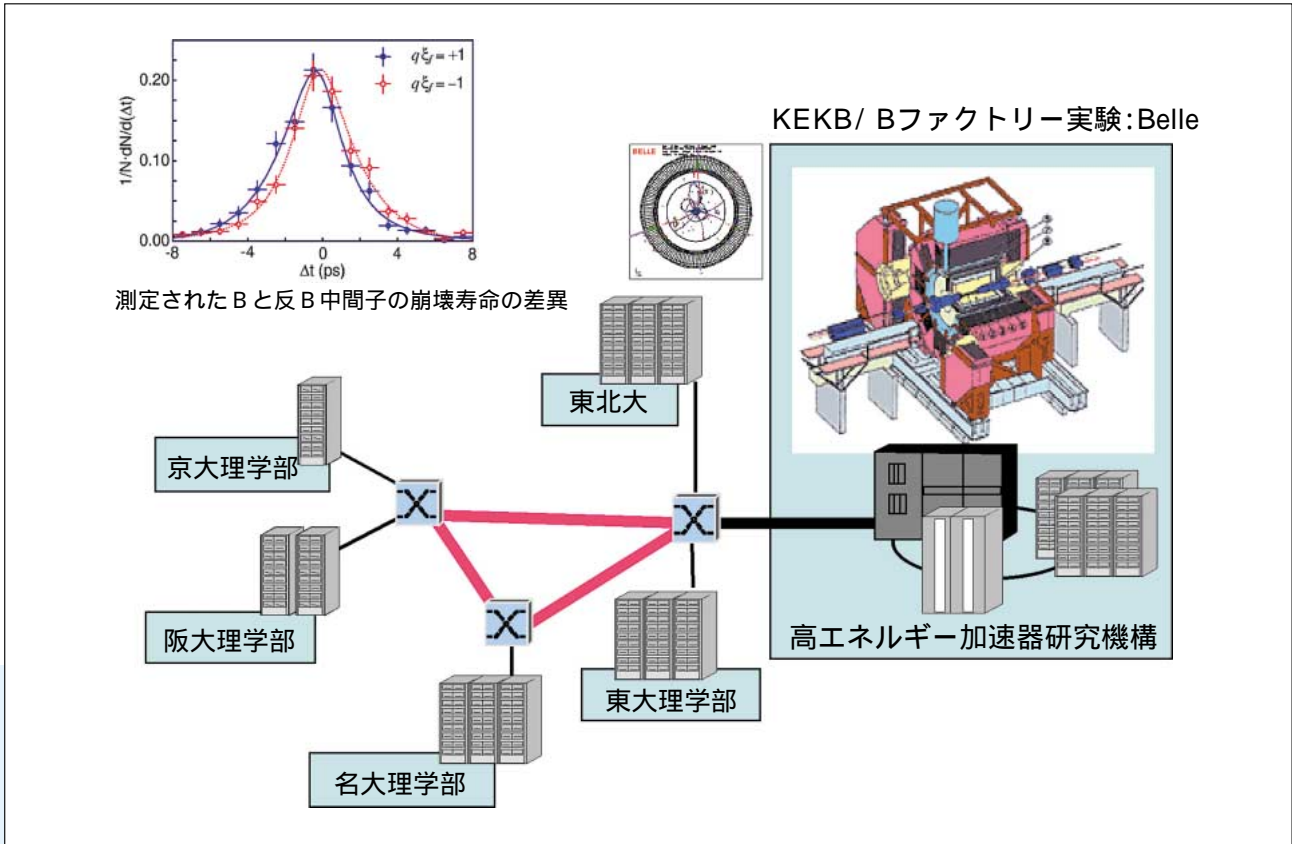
$q\xi_f = +1$
$q\xi_f = -1$
0.20
0.10
0.00
1/N·dN/d(Δt)
-8
-4
0
4
8
Δt (ps)

測定されたＢと反Ｂ中間子の崩壊寿命の差異

BELLE

KEKB/ Bファクトリー実験:Belle

東北大
京大理学部
阪大理学部
名大理学部
東大理学部
高エネルギー加速器研究機構